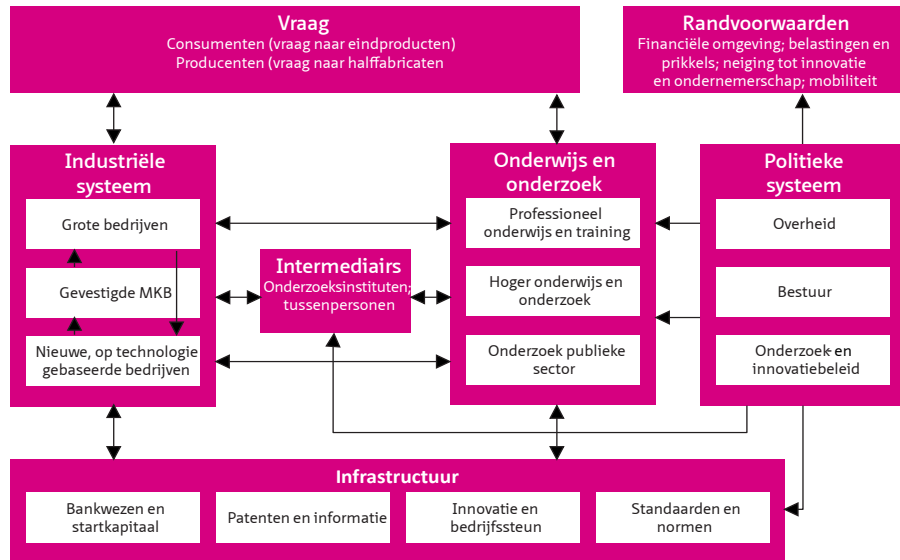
Vraag
Consumenten (vraag naar eindproducten)
Producenten (vraag naar halffabricaten

Randvoorwaarden
Financiële omgeving; belastingen en prikkels; neiging tot innovatie en ondernemerschap; mobiliteit

Industriële systeem

Grote bedrijven

Gevestigde MKB

Nieuwe, op technologie gebaseerde bedrijven

Intermediairs
Onderzoeksinstituten; tussenpersonen

Onderwijs en onderzoek

Professioneel onderwijs en training

Hoger onderwijs en onderzoek

Onderzoek publieke sector

Politieke systeem

Overheid

Bestuur

Onderzoek en innovatiebeleid

Infrastructuur

Bankwezen en startkapitaal

Patenten en informatie

Innovatie en bedrijfssteun

Standaarden en normen